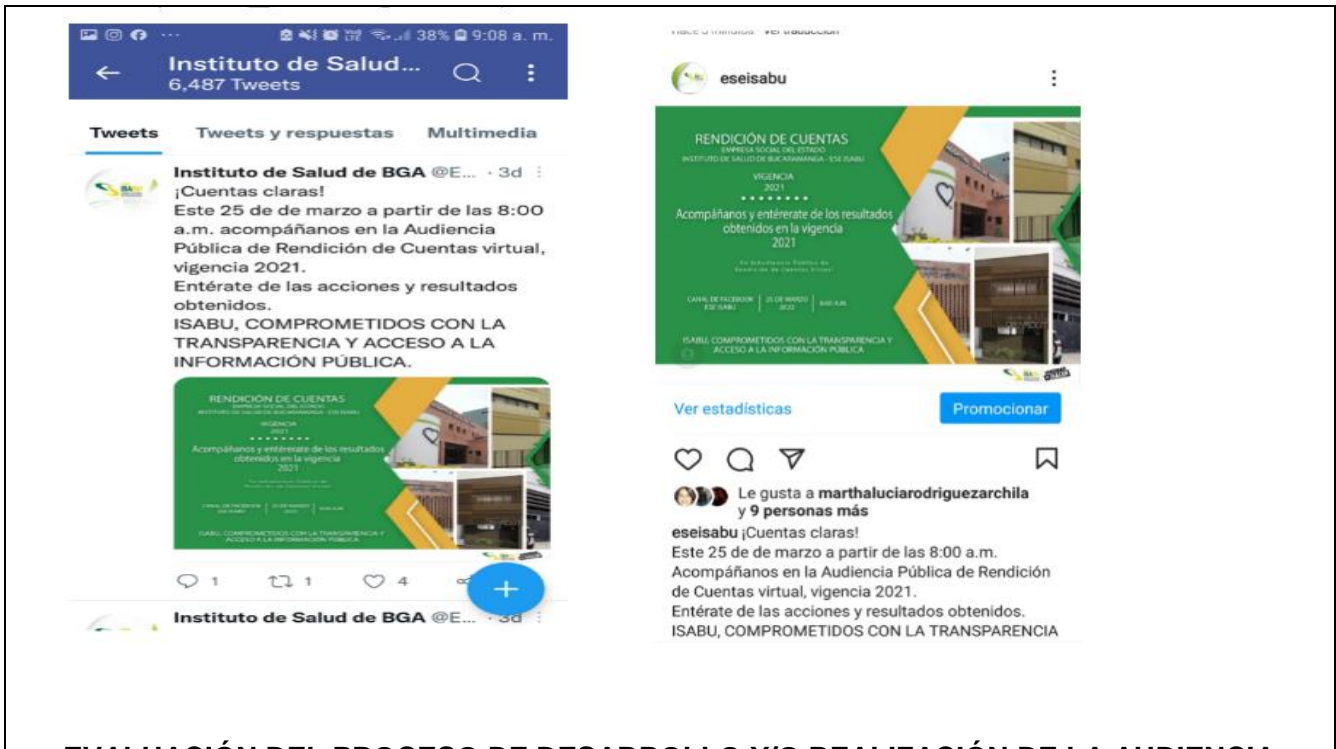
38% 9:08 a. m.

Instituto de Salud...
6,487 Tweets

Tweets | Tweets y respuestas | Multimedia

Instituto de Salud de BGA @E... · 3d
¡Cuentas claras!
Este 25 de de marzo a partir de las 8:00 a.m. acompáñanos en la Audiencia Pública de Rendición de Cuentas virtual, vigencia 2021.
Entérate de las acciones y resultados obtenidos.
ISABU, COMPROMETIDOS CON LA TRANSPARENCIA Y ACCESO A LA INFORMACIÓN PÚBLICA.

RENDICIÓN DE CUENTAS
EMPRESA SOCIAL DEL ESTADO
INSTITUTO DE SALUD DE BUCARAMANGA - ESE ISABU
VIGENCIA
2021
Acompáñanos y entérate de los resultados obtenidos en la vigencia 2021
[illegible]
ISABU, COMPROMETIDOS CON LA TRANSPARENCIA Y ACCESO A LA INFORMACIÓN PÚBLICA

1 1 4

Instituto de Salud de BGA @E... · 3d

Hace 0 minutos · Ver traducción

eseisabu

RENDICIÓN DE CUENTAS
EMPRESA SOCIAL DEL ESTADO
INSTITUTO DE SALUD DE BUCARAMANGA - ESE ISABU
VIGENCIA
2021
Acompáñanos y entérate de los resultados obtenidos en la vigencia 2021
En la Audiencia Pública de Rendición de Cuentas Virtual
CANAL DE FACEBOOK ESE ISABU | 25 DE MARZO 2022 | 8:00 A.M.
ISABU, COMPROMETIDOS CON LA TRANSPARENCIA Y ACCESO A LA INFORMACIÓN PÚBLICA

Ver estadísticas
Promocionar

Le gusta a marthaluciarodriguezarchila y 9 personas más
eseisabu ¡Cuentas claras!
Este 25 de de marzo a partir de las 8:00 a.m. Acompáñanos en la Audiencia Pública de Rendición de Cuentas virtual, vigencia 2021.
Entérate de las acciones y resultados obtenidos.
ISABU, COMPROMETIDOS CON LA TRANSPARENCIA

EVALUACIÓN DEL PROCESO DE DESARROLLO Y/O REALIZACIÓN DE LA AUDIENCIA